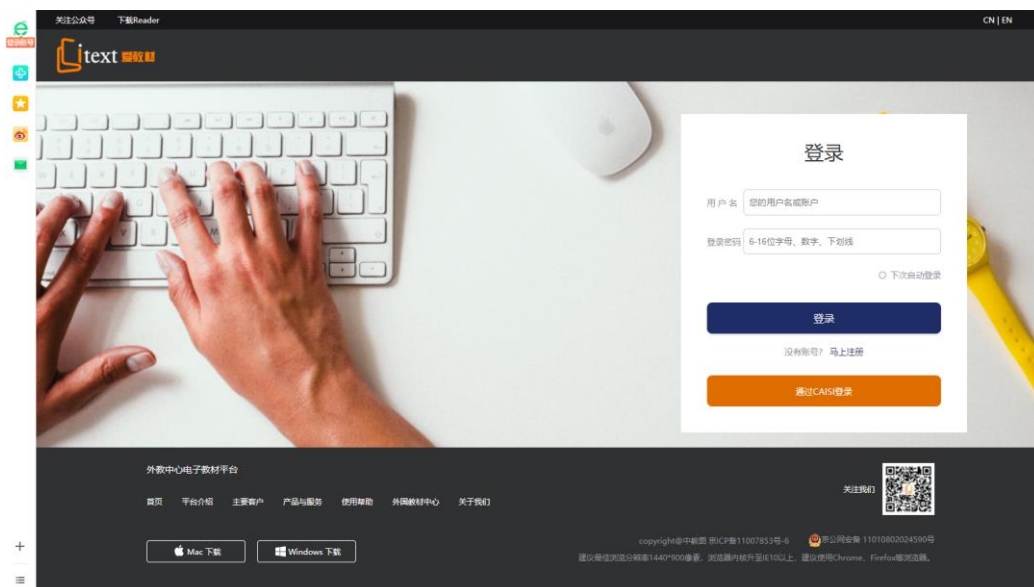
登录账号

关注公众号 下载Reader

CN | EN

itext 爱教材

登录

用户名 您的用户名或账户

登录密码 6-16位字母、数字、下划线

下次自动登录

登录

没有账号？ 马上注册

通过CAISI登录

外教中心电子教材平台

首页 平台介绍 主要客户 产品与服务 使用帮助 外国教材中心 关于我们

关注我们

Mac 下载 Windows 下载

copyright@中献图 京ICP备11007853号-6 京公网安备 11010802024590号

建议最佳浏览分辨率1440*900像素，浏览器内核升至IE10以上，建议使用Chrome、Firefox等浏览器。